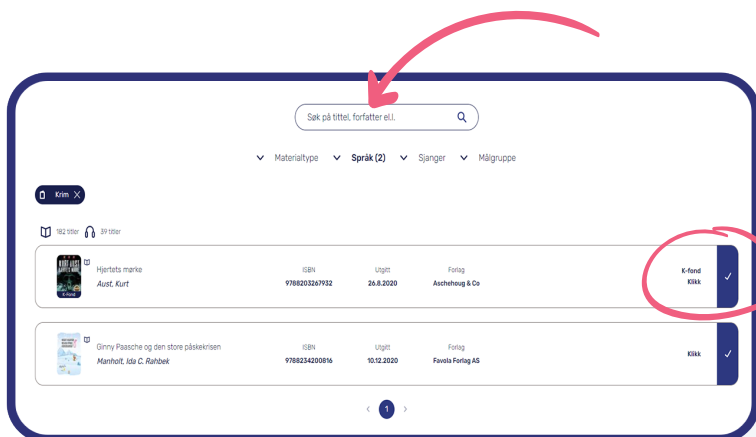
Søk på tittel, forfatter el.l.

Materialtype Språk (2) Sjanger Målgruppe

Krim

182 titler 39 titler

KURT AUST
K-fond
Hjertets mørke
Aust, Kurt
ISBN
9788203267932
Utgitt
26.8.2020
Forlag
Aschehoug & Co
K-fond
Klikk

Ginny Paasche og den store påskekrisen
Manholt, Ida C. Rahbek
ISBN
9788234200816
Utgitt
10.12.2020
Forlag
Favola Forlag AS
Klikk

‹ 1 ›